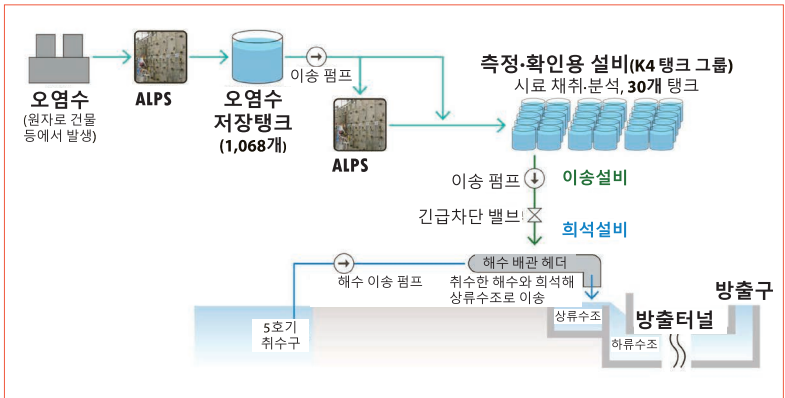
오염수
(원자로 건물 등에서 발생)

ALPS

오염수 저장탱크
(1,068개)

이송 펌프

ALPS

측정·확인용 설비(K4 탱크 그룹)
시료 채취·분석, 30개 탱크

이송 펌프

이송설비

긴급차단 밸브

희석설비

해수 이송 펌프

해수 배관 헤더

취수한 해수와 희석해 상류수조로 이송

5호기 취수구

상류수조

방출터널

하류수조

방출구